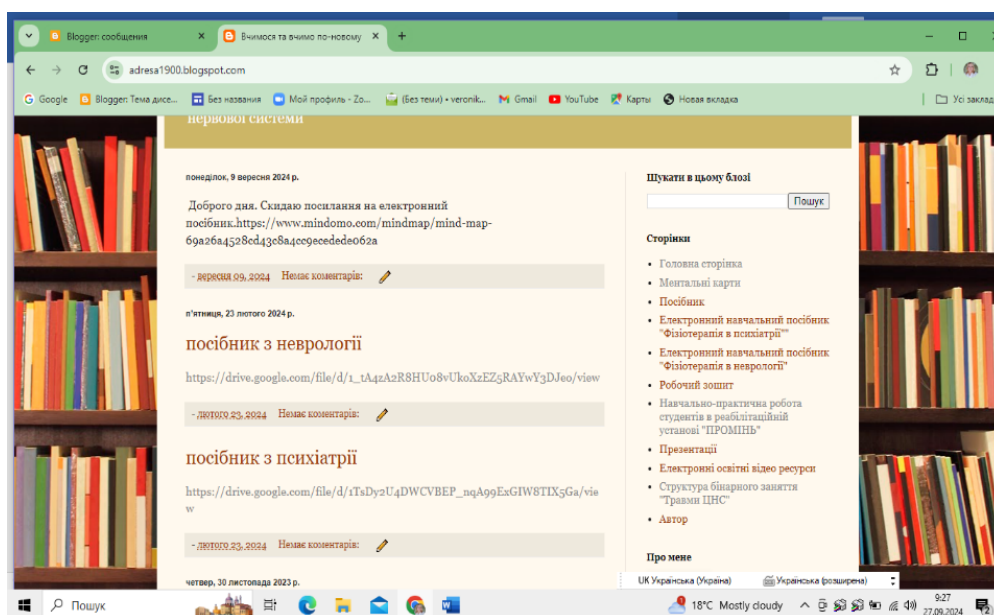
Blogger: сообщения ×
Вчимося та вчимо по-новому ×
+
adresa1900.blogspot.com
Google
Blogger: Тема дисе...
Без названия
Мой профиль - Zo...
(Без теми) - veronik...
Gmail
YouTube
Карты
Новая вкладка
Усі заклад

нервової системи

понеділок, 9 вересня 2024 р.

Доброго дня. Скидаю посилання на електронний посібник.https://www.mindomo.com/mindmap/mind-map-69a26a4528cd43c8a4cc9ecedede062a

- вересня 09, 2024 Немає коментарів:

п'ятниця, 23 лютого 2024 р.

посібник з неврології

https://drive.google.com/file/d/1_tA4zA2R8HU08vUkoXzEZ5RAYwY3DJe0/view

- лютого 23, 2024 Немає коментарів:

посібник з психіатрії

https://drive.google.com/file/d/1TsDy2U4DWCVBEP_nqA99ExGIW8TIX5Ga/view

- лютого 23, 2024 Немає коментарів:

четвер, 30 листопада 2023 р.

Шукати в цьому блозі

Пошук

Сторінки

- Головна сторінка
- Ментальні карти
- Посібник
- Електронний навчальний посібник "Фізіотерапія в психіатрії""
- Електронний навчальний посібник "Фізіотерапія в неврології"
- Робочий зошит
- Навчально-практична робота студентів в реабілітаційній установі "ПРОМІНЬ"
- Презентації
- Електронні освітні відео ресурси
- Структура бінарного заняття "Травми ЦНС"
- Автор

Про мене

UK Українська (Україна)
Українська (розширена)

Пошук
18°C Mostly cloudy
9:27
27.09.2024